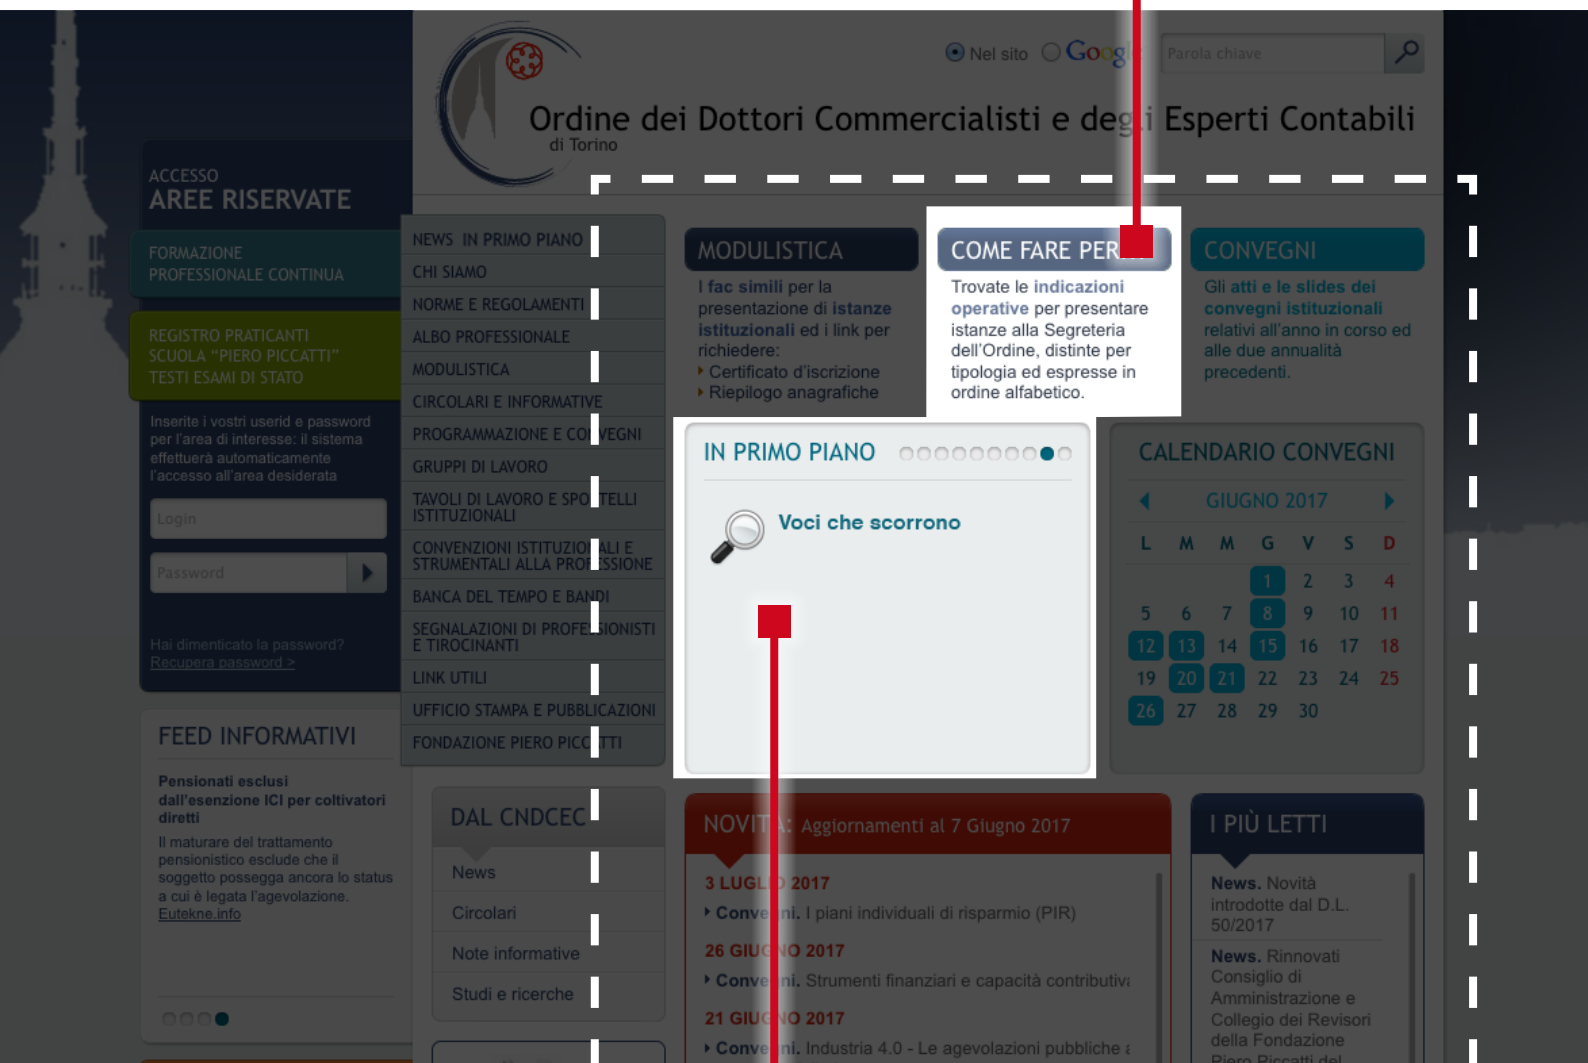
Nel sito Goog Parola chiave

Ordine dei Dottori Commercialisti e deg i Esperti Contabili
di Torino

ACCESSO
AREE RISERVATE

FORMAZIONE PROFESSIONALE CONTINUA

REGISTRO PRATICANTI
SCUOLA "PIERO PICCATTI"
TESTI ESAMI DI STATO

Inserite i vostri userid e password per l'area di interesse: il sistema effettuerà automaticamente l'accesso all'area desiderata

Login

Password

Hai dimenticato la password?
Recupera password >

NEWS IN PRIMO PIANO
CHI SIAMO
NORME E REGOLAMENTI
ALBO PROFESSIONALE
MODULISTICA
CIRCOLARI E INFORMATIVE
PROGRAMMAZIONE E CO VEGNI
GRUPPI DI LAVORO
TAVOLI DI LAVORO E SPO TELLI ISTITUZIONALI
CONVENZIONI ISTITUZIO ALI E STRUMENTALI ALLA PRO ESSIONE
BANCA DEL TEMPO E BANDI
SEGNALAZIONI DI PROFE SIONISTI E TIROCINANTI
LINK UTILI
UFFICIO STAMPA E PUBBLICAZIONI
FONDAZIONE PIERO PICC TTI

MODULISTICA
I fac simili per la presentazione di istanze istituzionali ed i link per richiedere:
Certificato d'iscrizione
Riepilogo anagrafiche

COME FARE PER
Trovate le indicazioni operative per presentare istanze alla Segreteria dell'Ordine, distinte per tipologia ed espresse in ordine alfabetico.

CONVEGNI
Gli atti e le slides dei convegni istituzionali relativi all'anno in corso ed alle due annualità precedenti.

IN PRIMO PIANO
Voci che scorrono

CALENDARIO CONVEGNI
GIUGNO 2017

| L | M | M | G | V | S | D |
|---|---|---|---|---|---|---|
| | | | 1 | 2 | 3 | 4 |
| 5 | 6 | 7 | 8 | 9 | 10 | 11 |
| 12 | 13 | 14 | 15 | 16 | 17 | 18 |
| 19 | 20 | 21 | 22 | 23 | 24 | 25 |
| 26 | 27 | 28 | 29 | 30 | | |

FEED INFORMATIVI
Pensionati esclusi dall'esenzione ICI per coltivatori diretti
Il maturare del trattamento pensionistico esclude che il soggetto possegga ancora lo status a cui è legata l'agevolazione.
Eutekne.info

DAL CNDCEC
News
Circolari
Note informative
Studi e ricerche

NOVIT : Aggiornamenti al 7 Giugno 2017
3 LUGL 2017
Conve ni. I piani individuali di risparmio (PIR)
26 GIU NO 2017
Conve ni. Strumenti finanziari e capacità contributiva
21 GIU NO 2017
Conve ni. Industria 4.0 - Le agevolazioni pubbliche

I PIÙ LETTI
News. Novità introdotte dal D.L. 50/2017
News. Rinnovati Consiglio di Amministrazione e Collegio dei Revisori della Fondazione Piero Piccatti del